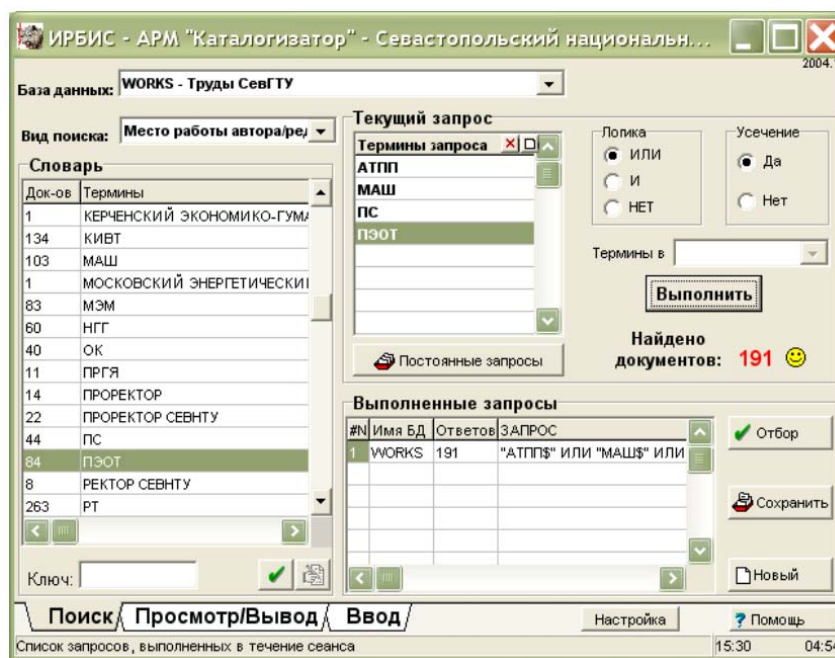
ИРБИС - АРМ "Каталогизатор" - Севастопольский национальн...

2004.

База данных: WORKS - Труды СевГТУ

Вид поиска: Место работы автора/ре

Словарь

| Док-ов | Термины |
|---|---|
| 1 | КЕРЧЕНСКИЙ ЭКОНОМИКО-ГУМА |
| 134 | КИВТ |
| 103 | МАШ |
| 1 | МОСКОВСКИЙ ЭНЕРГЕТИЧЕСКИ |
| 83 | МЭМ |
| 60 | НГГ |
| 40 | ОК |
| 11 | ПРГЯ |
| 14 | ПРОРЕКТОР |
| 22 | ПРОРЕКТОР СЕВНТУ |
| 44 | ПС |
| 84 | ПЭОТ |
| 8 | РЕКТОР СЕВНТУ |
| 263 | РТ |

Ключ:

Текущий запрос

| Термины запроса |
|---|
| АТПП |
| МАШ |
| ПС |
| ПЭОТ |

Постоянные запросы

Логика
ИЛИ
И
НЕТ

Усечение
Да
Нет

Термины в

Выполнить

Найдено документов: 191

Выполненные запросы

| #N | Имя БД | Ответов | ЗАПРОС |
|---|---|---|---|
| 1 | WORKS | 191 | "АТПП$" ИЛИ "МАШ$" ИЛИ |

Отбор

Сохранить

Новый

Поиск Просмотр/Вывод Ввод

Настройка

Помощь

Список запросов, выполненных в течение сеанса

15:30

04:54